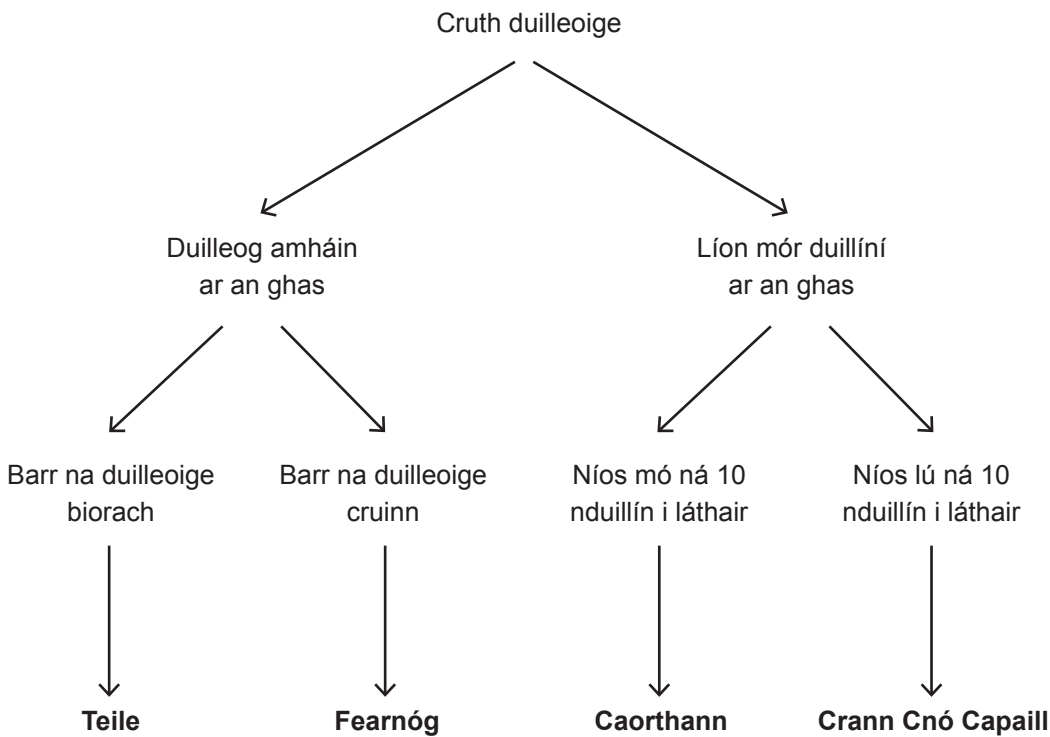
Cruth duilleoige

Duilleog amháin ar an ghas

Líon mór duillíní ar an ghas

Barr na duilleoige biorach

Barr na duilleoige cruinn

Níos mó ná 10 nduillín i láthair

Níos lú ná 10 nduillín i láthair

**Teile**

**Fearnóg**

**Caorthann**

**Crann Cnó Capaill**